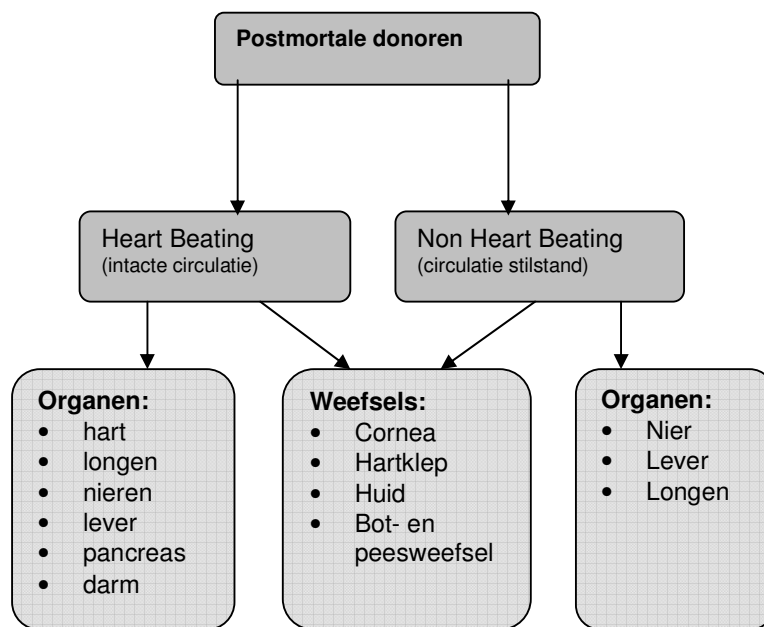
Postmortale donoren

Heart Beating
(intacte circulatie)

Non Heart Beating
(circulatie stilstand)

Organen:
- hart
- longen
- nieren
- lever
- pancreas
- darm

Weefsels:
- Cornea
- Hartklep
- Huid
- Bot- en peesweefsel

Organen:
- Nier
- Lever
- Longen